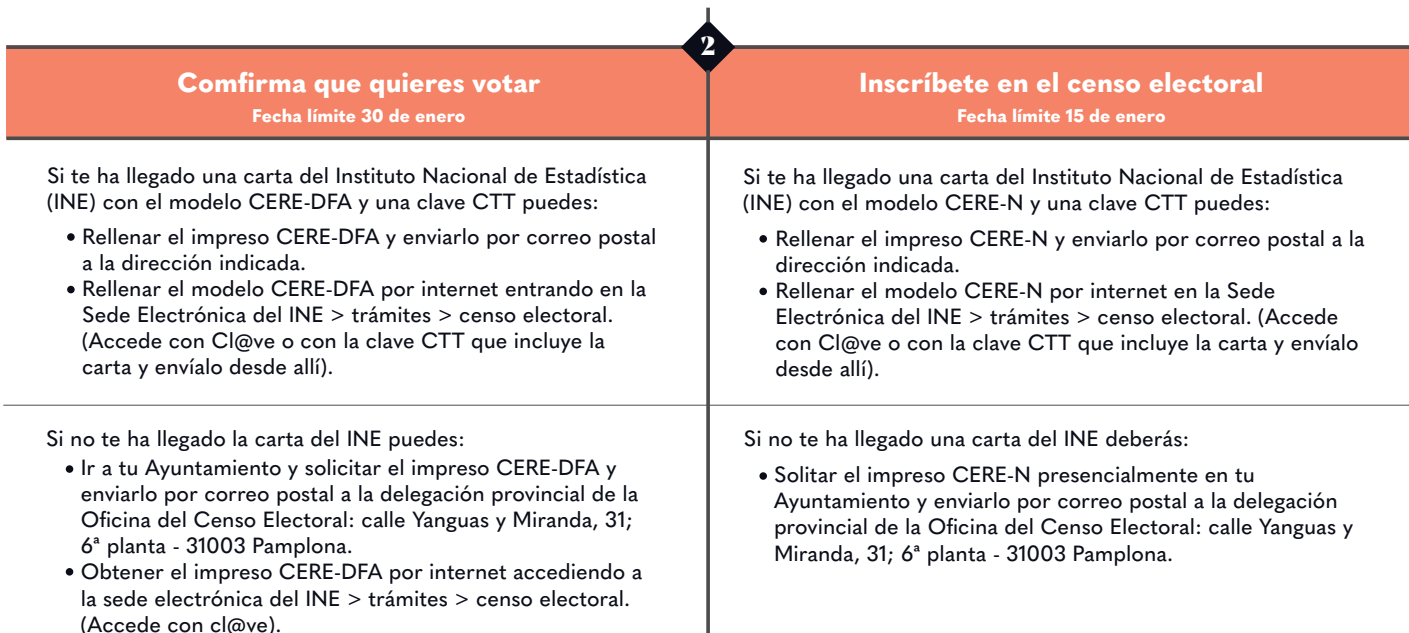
2

Comfirma que quieres votar
Fecha límite 30 de enero

Si te ha llegado una carta del Instituto Nacional de Estadística (INE) con el modelo CERE-DFA y una clave CTT puedes:

• Rellenar el impreso CERE-DFA y enviarlo por correo postal a la dirección indicada.
• Rellenar el modelo CERE-DFA por internet entrando en la Sede Electrónica del INE > trámites > censo electoral. (Accede con Cl@ve o con la clave CTT que incluye la carta y envíalo desde allí).

Si no te ha llegado la carta del INE puedes:

• Ir a tu Ayuntamiento y solicitar el impreso CERE-DFA y enviarlo por correo postal a la delegación provincial de la Oficina del Censo Electoral: calle Yanguas y Miranda, 31; 6ª planta - 31003 Pamplona.
• Obtener el impreso CERE-DFA por internet accediendo a la sede electrónica del INE > trámites > censo electoral. (Accede con cl@ve).

Inscríbete en el censo electoral
Fecha límite 15 de enero

Si te ha llegado una carta del Instituto Nacional de Estadística (INE) con el modelo CERE-N y una clave CTT puedes:

• Rellenar el impreso CERE-N y enviarlo por correo postal a la dirección indicada.
• Rellenar el modelo CERE-N por internet en la Sede Electrónica del INE > trámites > censo electoral. (Accede con Cl@ve o con la clave CTT que incluye la carta y envíalo desde allí).

Si no te ha llegado una carta del INE deberás:

• Solitar el impreso CERE-N presencialmente en tu Ayuntamiento y enviarlo por correo postal a la delegación provincial de la Oficina del Censo Electoral: calle Yanguas y Miranda, 31; 6ª planta - 31003 Pamplona.